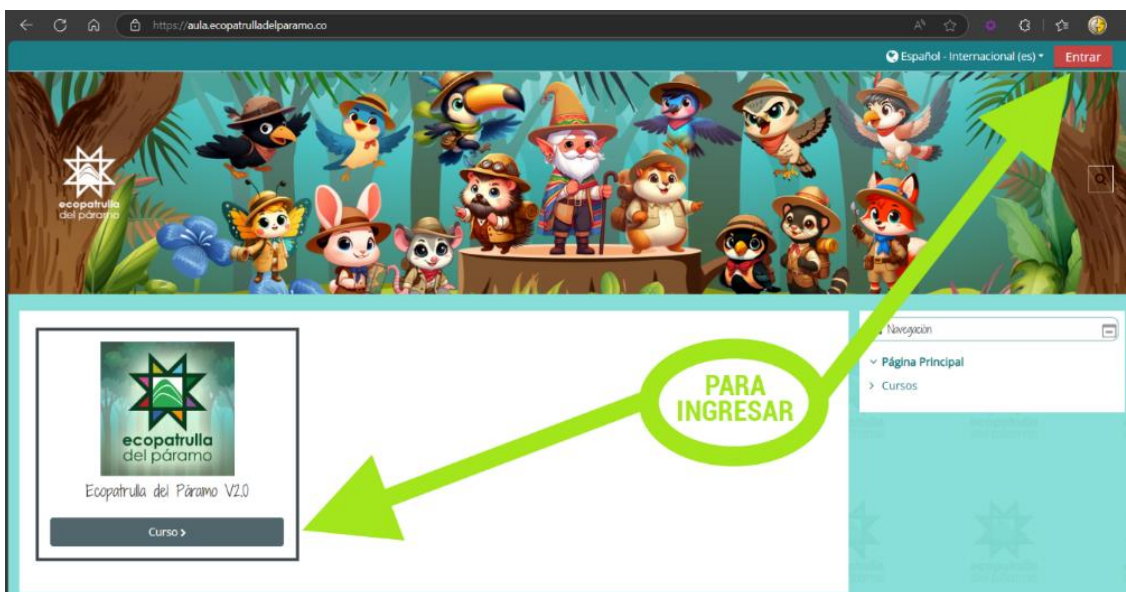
https://aula.ecopatrulladelparamo.co

Español - Internacional (es) ▾ Entrar

ecopatrulla del páramo

Navegación

Página Principal

Cursos

PARA INGRESAR

ecopatrulla del páramo

Ecopatrulla del Páramo V2.0

Curso >